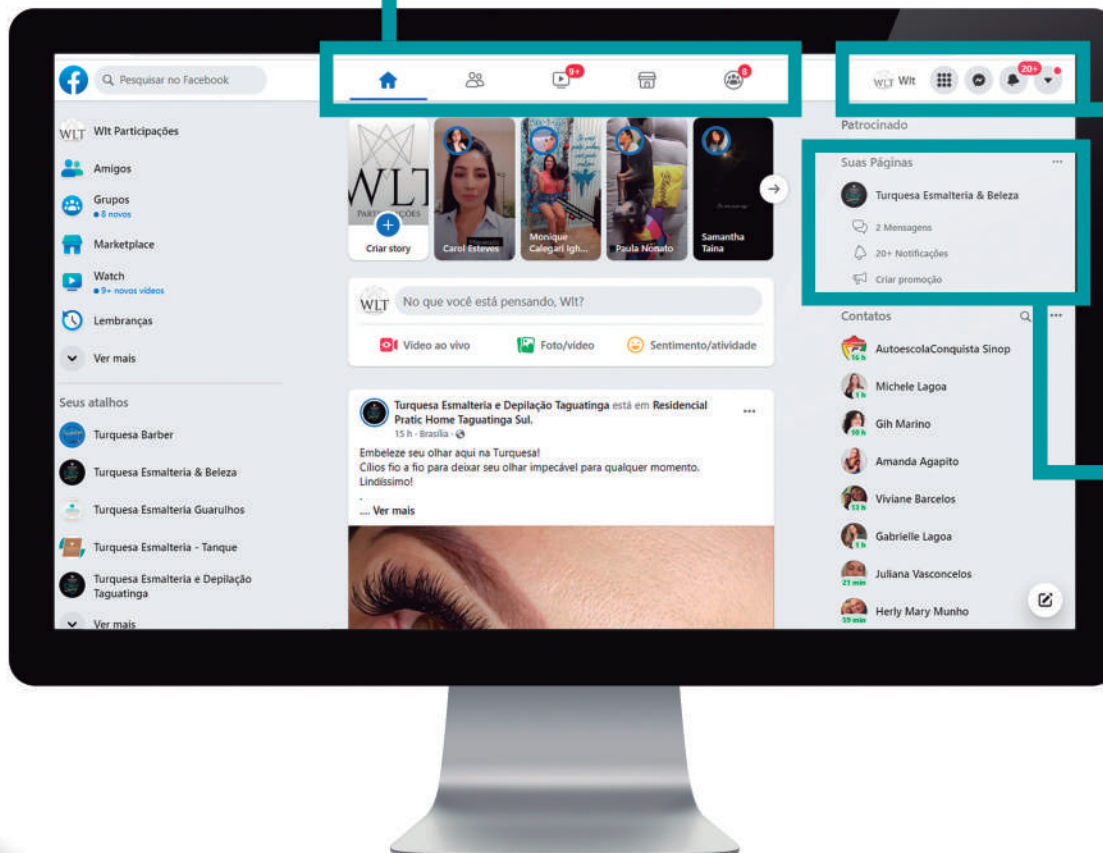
Pesquisar no Facebook

9+ 8

WLT Wlt 20+

WLT Wlt Participações

Amigos

Grupos
• 8 novos

Marketplace

Watch
• 9+ novos vídeos

Lembranças

Ver mais

Seus atalhos

Turquesa Barber

Turquesa Esmalteria & Beleza

Turquesa Esmalteria Guarulhos

Turquesa Esmalteria - Tanque

Turquesa Esmalteria e Depilação Taguatinga

Ver mais

WLT PARTICIPAÇÕES

Criar story

Carol Esteves

Monique Calegari Igh...

Paula Nonato

Samantha Taina

WLT No que você está pensando, Wlt?

Vídeo ao vivo

Foto/vídeo

Sentimento/atividade

Turquesa Esmalteria e Depilação Taguatinga está em Residencial Pratic Home Taguatinga Sul.
15 h · Brasília ·

Embeleze seu olhar aqui na Turquesa!
Cílios fio a fio para deixar seu olhar impecável para qualquer momento.
Lindíssimo!
.
... Ver mais

Patrocinado

Suas Páginas

Turquesa Esmalteria & Beleza

2 Mensagens

20+ Notificações

Criar promoção

Contatos

AutoescolaConquista Sinop
16 h

Michele Lagoa
1 h

Gih Marino
59 h

Amanda Agapito

Viviane Barcelos
13 h

Gabrielle Lagoa
1 h

Juliana Vasconcelos
21 min

Herly Mary Munho
59 min